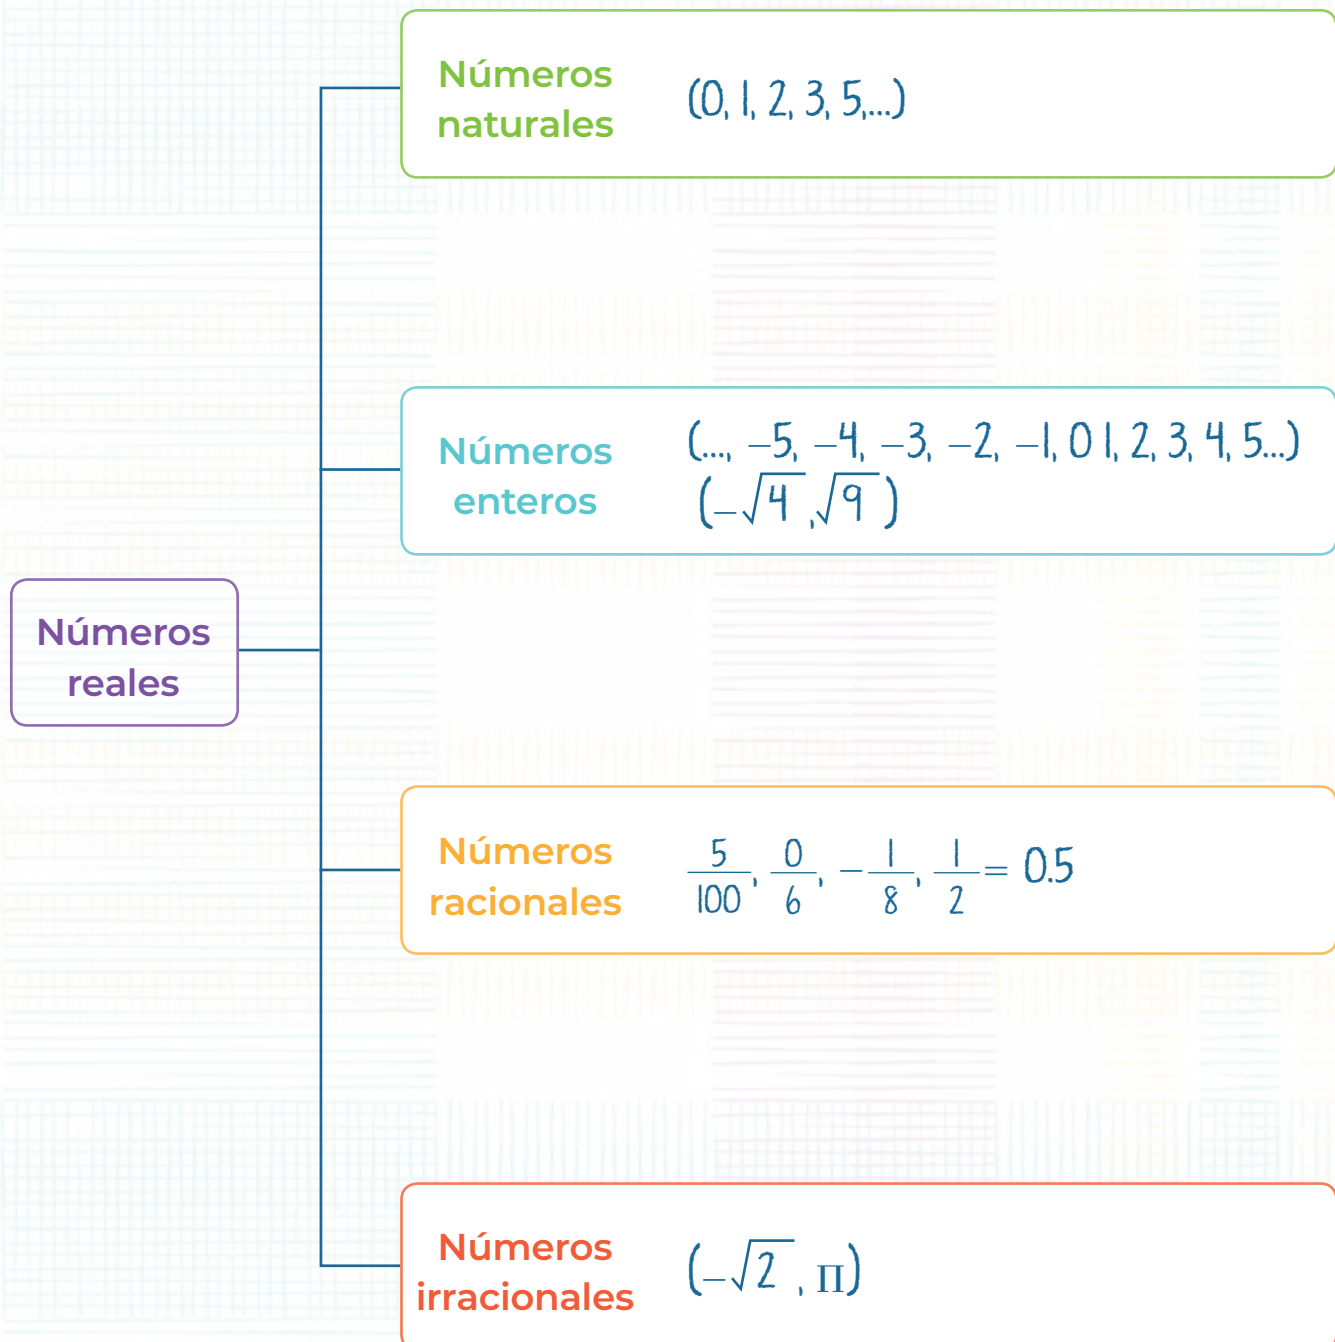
Números naturales

(0, 1, 2, 3, 5,...)

Números enteros

(..., −5, −4, −3, −2, −1, 0 1, 2, 3, 4, 5...)
$(-\sqrt{4}, \sqrt{9})$

Números reales

Números racionales

$\frac{5}{100}, \frac{0}{6}, -\frac{1}{8}, \frac{1}{2} = 0.5$

Números irracionales

$(-\sqrt{2}, \pi)$